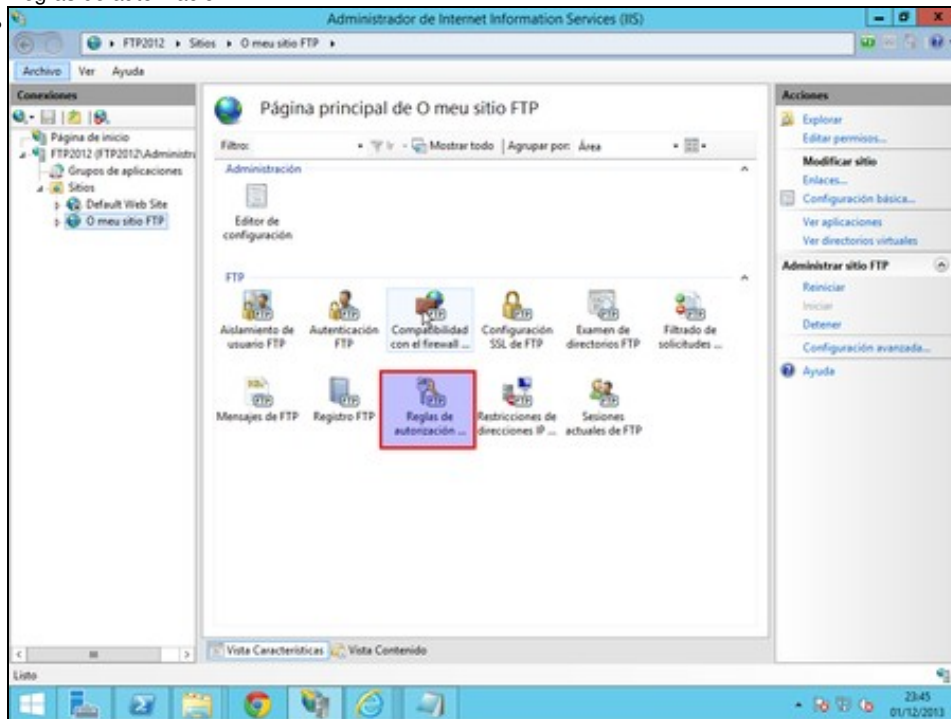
Administrador de Internet Information Services (IIS)

FTP2012 ▸ Sitios ▸ O meu sitio FTP ▸

Archivo Ver Ayuda

Conexiones

Página de inicio
FTP2012 (FTP2012\Administr
Grupos de aplicaciones
Sitios
Default Web Site
O meu sitio FTP

Página principal de O meu sitio FTP

Filtro: Mostrar todo | Agrupar por: Área

Administración

Editor de configuración

FTP

Aislamiento de usuario FTP
Autenticación FTP
Compatibilidad con el firewall ...
Configuración SSL de FTP
Examen de directorios FTP
Filtrado de solicitudes ...
Mensajes de FTP
Registro FTP
Reglas de autorización ...
Restricciones de direcciones IP ...
Sesiones actuales de FTP

Vista Características Vista Contenido

Acciones

Explorar
Editar permisos...
Modificar sitio
Enlaces...
Configuración básica...
Ver aplicaciones
Ver directorios virtuales
Administrar sitio FTP
Reiniciar
Iniciar
Detener
Configuración avanzada...
Ayuda

Listo

23:45
01/12/2013